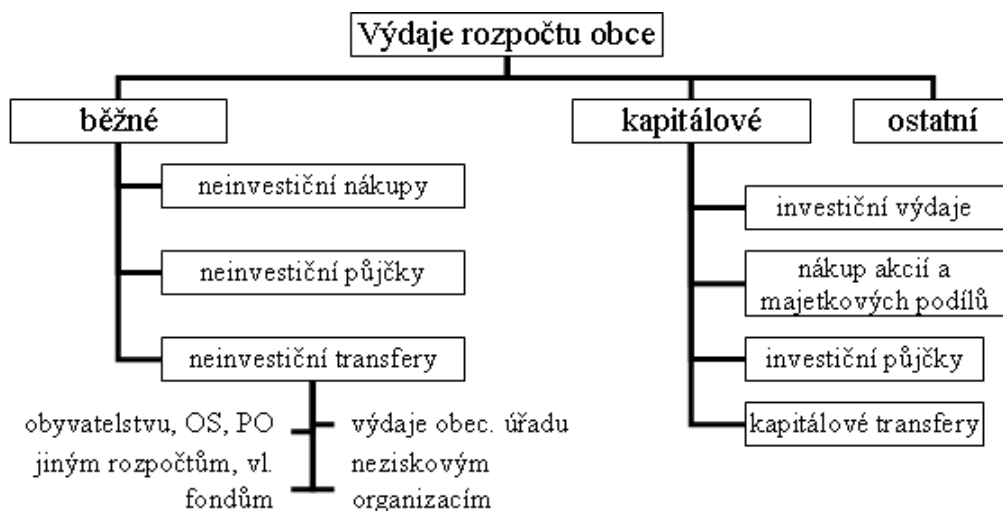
Výdaje rozpočtu obce

běžné

kapitálové

ostatní

neinvestiční nákupy

neinvestiční půjčky

neinvestiční transfery

obyvatelstvu, OS, PO

výdaje obec. úřadu

jiným rozpočtům, vl. fondům

neziskovým organizacím

investiční výdaje

nákup akcií a majetkových podílů

investiční půjčky

kapitálové transfery